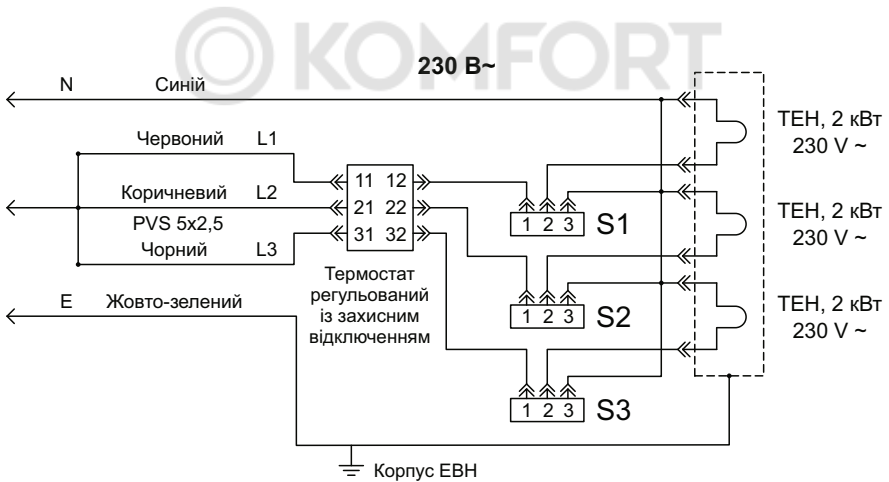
KOMFORT

230 В~

N Синій

Червоний L1

Коричневий L2

PVS 5x2,5

Чорний L3

E Жовто-зелений

11 12
21 22
31 32

Термостат регульований із захисним відключенням

1 2 3 S1

1 2 3 S2

1 2 3 S3

ТЕН, 2 кВт 230 V ~

ТЕН, 2 кВт 230 V ~

ТЕН, 2 кВт 230 V ~

Корпус ЕВН